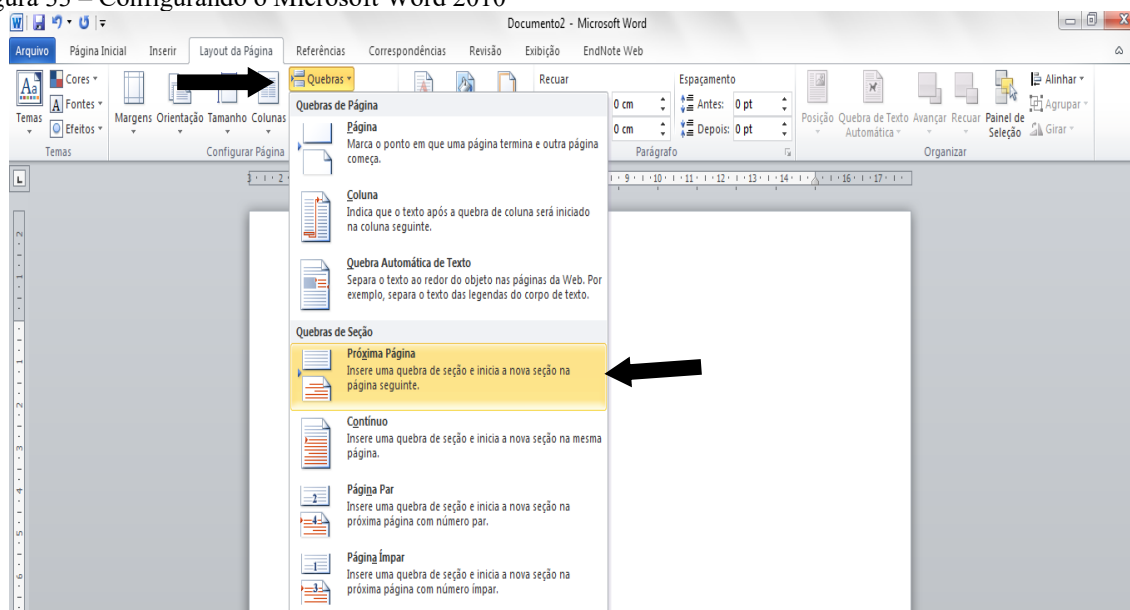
gura 35 – Configurando o Microsoft Word 2010

Documento2 - Microsoft Word

Arquivo | Página Inicial | Inserir | Layout da Página | Referências | Correspondências | Revisão | Exibição | EndNote Web

Temas | Cores | Fontes | Efeitos | Temas

Margens | Orientação | Tamanho | Colunas | Configurar Página

Quebras

Recuar

Espaçamento

0 cm | Antes: 0 pt

0 cm | Depois: 0 pt

Parágrafo

Posição | Quebra de Texto Automática | Avançar | Recuar | Painel de Seleção | Alinhar | Agrupar | Girar

Organizar

Quebras de Página

Página
Marca o ponto em que uma página termina e outra página começa.

Coluna
Indica que o texto após a quebra de coluna será iniciado na coluna seguinte.

Quebra Automática de Texto
Separa o texto ao redor do objeto nas páginas da Web. Por exemplo, separa o texto das legendas do corpo de texto.

Quebras de Seção

Próxima Página
Insere uma quebra de seção e inicia a nova seção na página seguinte.

Contínuo
Insere uma quebra de seção e inicia a nova seção na mesma página.

Página Par
Insere uma quebra de seção e inicia a nova seção na próxima página com número par.

Página Ímpar
Insere uma quebra de seção e inicia a nova seção na próxima página com número ímpar.